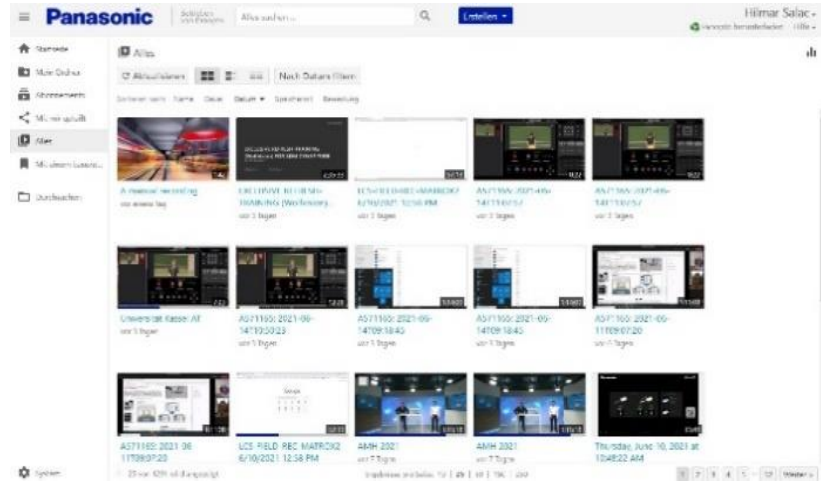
Panasonic

Alles suchen...

Erstellen ▾

Hilmar Salac ▾

Startseite

Mein Ordner

Abonnements

Mit mir geteilt

Alles

Mit diesem Gerät

Durchsuchen

Alles

Aktualisieren

Nach Datum filtern

Sortieren nach: Name Dauer Datum ▾ Speicherort Bewertung

A manual recording
vor einem Tag

EXCLUSIVE KITO SNS TRAINING (Wednesday...
vor 5 Tagen

LCS FIELD REC MATROX2 6/10/2021 12:58 PM
vor 5 Tagen

AS71165: 2021-06-14T11:02:57
vor 5 Tagen

AS71165: 2021-06-14T11:02:57
vor 5 Tagen

Universität Kassel AF
vor 5 Tagen

AS71165: 2021-06-14T10:50:23
vor 5 Tagen

AS71165: 2021-06-14T09:18:45
vor 5 Tagen

AS71165: 2021-06-14T09:18:45
vor 5 Tagen

AS71165: 2021-06-11T09:07:20
vor 5 Tagen

AS71165: 2021-06-11T09:07:20

LCS FIELD REC MATROX2 6/10/2021 12:58 PM

AMH 2021
vor 7 Tagen

AMH 2021
vor 7 Tagen

Thursday, June 10, 2021 at 10:48:22 AM

System

25 von 429 wird angezeigt

Ergebnisse pro Seite: 10 | 25 | 50 | 100 | 250

1 2 3 4 5 ... 17 Weiter »